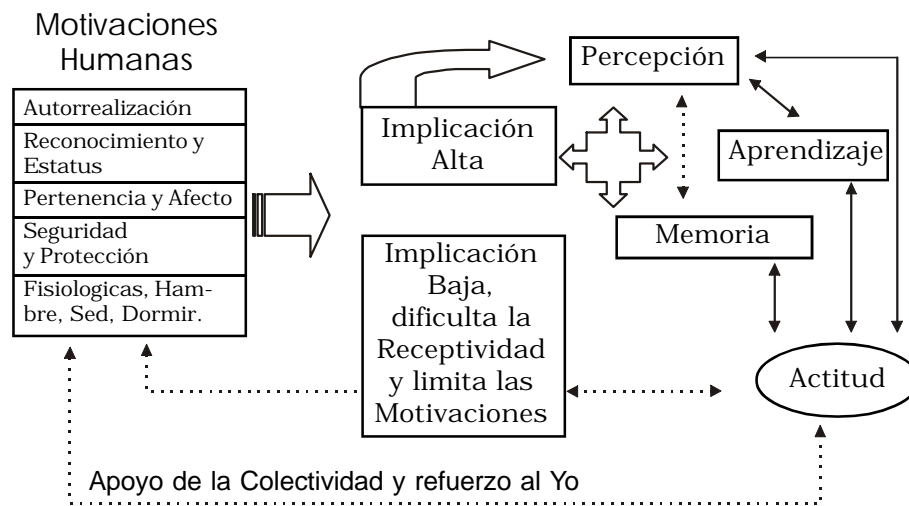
Motivaciones Humanas

Autorrealización

Reconocimiento y Estatus

Pertenencia y Afecto

Seguridad y Protección

Fisiologicas, Hambre, Sed, Dormir.

Implicación Alta

Percepción

Aprendizaje

Memoria

Implicación Baja, dificulta la Receptividad y limita las Motivaciones

Actitud

Apoyo de la Colectividad y refuerzo al Yo